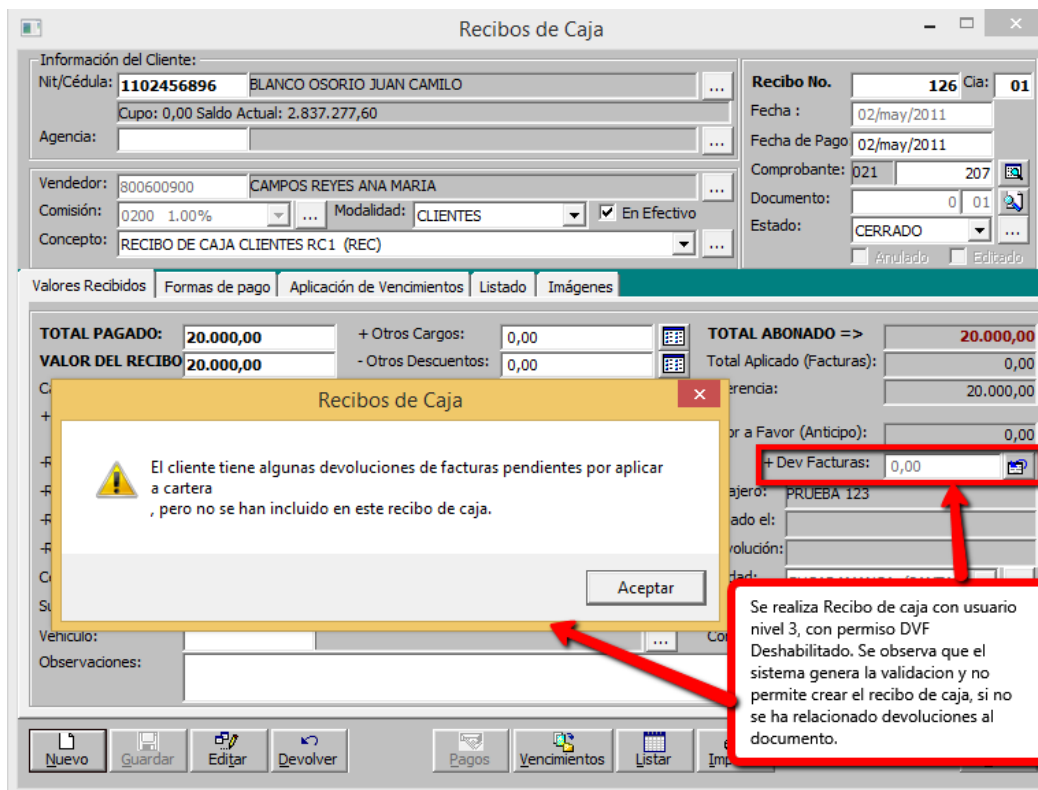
Recibos de Caja

Información del Cliente:
Nit/Cédula: 1102456896 BLANCO OSORIO JUAN CAMILO ...
Cupo: 0,00 Saldo Actual: 2.837.277,60
Agencia: ...

Vendedor: 800600900 CAMPOS REYES ANA MARIA ...
Comisión: 0200 1.00% ... Modalidad: CLIENTES En Efectivo
Concepto: RECIBO DE CAJA CLIENTES RC1 (REC) ...

Recibo No. 126 Cia: 01
Fecha : 02/may/2011
Fecha de Pago 02/may/2011
Comprobante: 021 207
Documento: 0 01
Estado: CERRADO ...
Anulado Editado

Valores Recibidos | Formas de pago | Aplicación de Vencimientos | Listado | Imágenes

TOTAL PAGADO: 20.000,00
VALOR DEL RECIBO 20.000,00
+ Otros Cargos: 0,00
- Otros Descuentos: 0,00
TOTAL ABONADO => 20.000,00
Total Aplicado (Facturas): 0,00
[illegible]erencia: 20.000,00
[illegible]or a Favor (Anticipo): 0,00
+ Dev Facturas: 0,00
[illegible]ajero: PRUEBA 123
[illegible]ado el:
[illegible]volución:
Vehículo: ...
Observaciones:

Recibos de Caja
El cliente tiene algunas devoluciones de facturas pendientes por aplicar a cartera
, pero no se han incluido en este recibo de caja.
Aceptar

Se realiza Recibo de caja con usuario nivel 3, con permiso DVF Deshabilitado. Se observa que el sistema genera la validacion y no permite crear el recibo de caja, si no se ha relacionado devoluciones al documento.

Nuevo | Guardar | Editar | Devolver | Pagos | Vencimientos | Listar | Im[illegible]